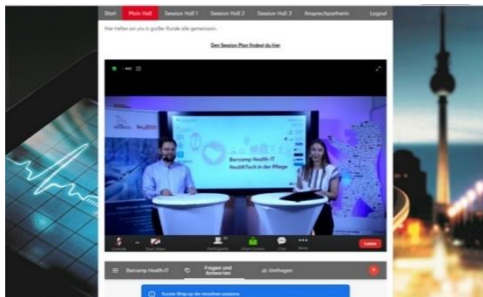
Start Main Hall Session Hall 1 Session Hall 2 Session Hall 3 Ansprechpartnerin Logout

Hier treffen wir uns in großer Runde alle gemeinsam.

Den Session Plan findest du hier

Barcamp Health-IT
HealthTech in der Pflege

Barcamp Health-IT Fragen und Antworten Umfragen

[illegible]